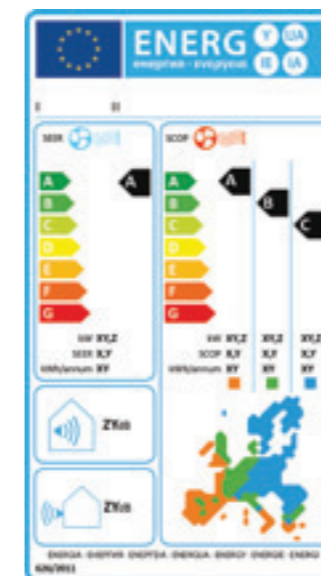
ENERG
Y IJA IE IA
енергия · ενεργεια

I II

SEER

A
B
C
D
E
F
G

A

kW X,Y,Z
SEER X,Y
kWh/annum XY

SCOP

A
B
C
D
E
F
G

A
B
C

kW X,Y,Z X,Y,Z X,Y,Z
SCOP X,Y X,Y X,Y
kWh/annum XY XY XY

ZYdB

ZYdB

ENERGIA · ЕНЕРГИЯ · ENERGEIA · ENERGIJA · ENERGY · ENERGIE · ENERG
626/2011